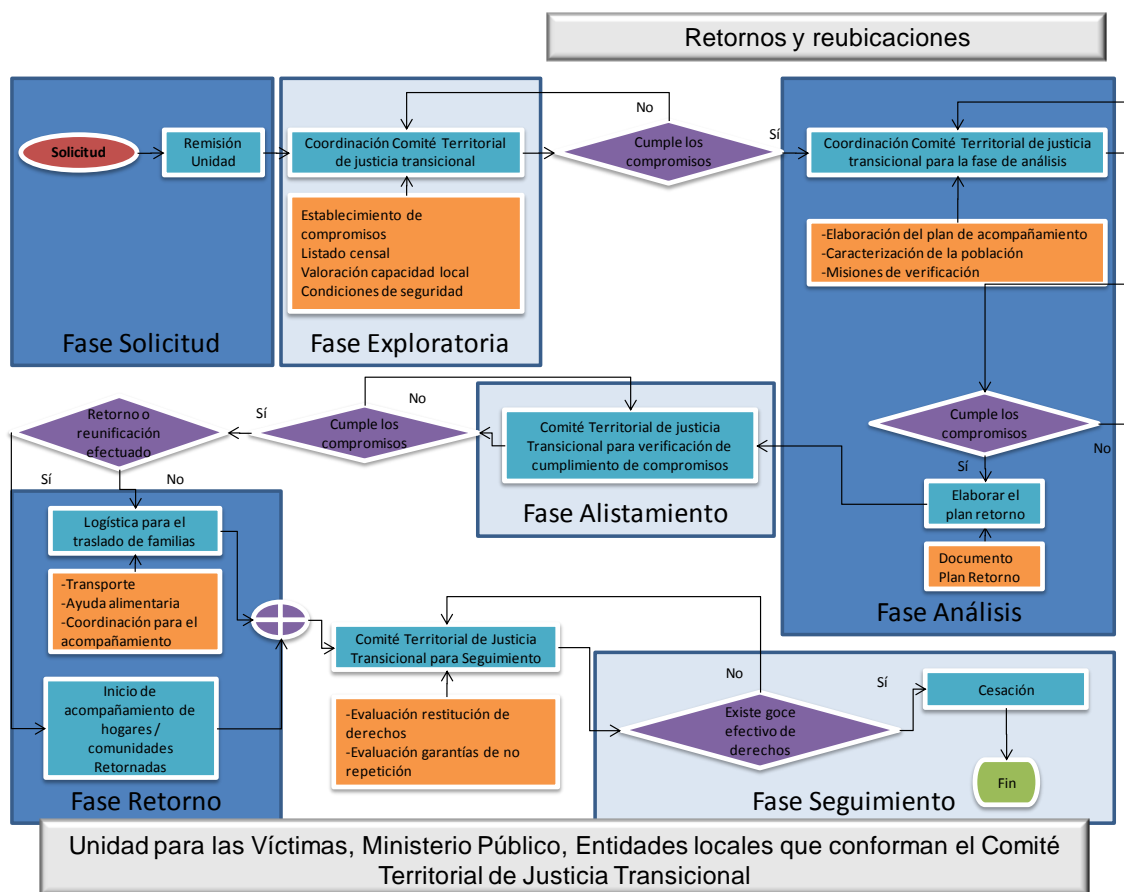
Retornos y reubicaciones

Solicitud

Remisión Unidad

Fase Solicitud

Coordinación Comité Territorial de justicia transicional

Establecimiento de compromisos
Listado censal
Valoración capacidad local
Condiciones de seguridad

Fase Exploratoria

No

Cumple los compromisos

Sí

Coordinación Comité Territorial de justicia transicional para la fase de análisis

-Elaboración del plan de acompañamiento
-Caracterización de la población
-Misiones de verificación

Cumple los compromisos

No

Sí

Elaborar el plan retorno

Documento Plan Retorno

Fase Análisis

Comité Territorial de justicia Transicional para verificación de cumplimiento de compromisos

Fase Alistamiento

No

Sí

Cumple los compromisos

Retorno o reunificación efectuado

Sí

No

Logística para el traslado de familias

-Transporte
-Ayuda alimentaria
-Coordinación para el acompañamiento

Inicio de acompañamiento de hogares / comunidades Retornadas

Fase Retorno

Comité Territorial de Justicia Transicional para Seguimiento

-Evaluación restitución de derechos
-Evaluación garantías de no repetición

No

Existe goce efectivo de derechos

Sí

Cesación

Fin

Fase Seguimiento

Unidad para las Víctimas, Ministerio Público, Entidades locales que conforman el Comité Territorial de Justicia Transicional